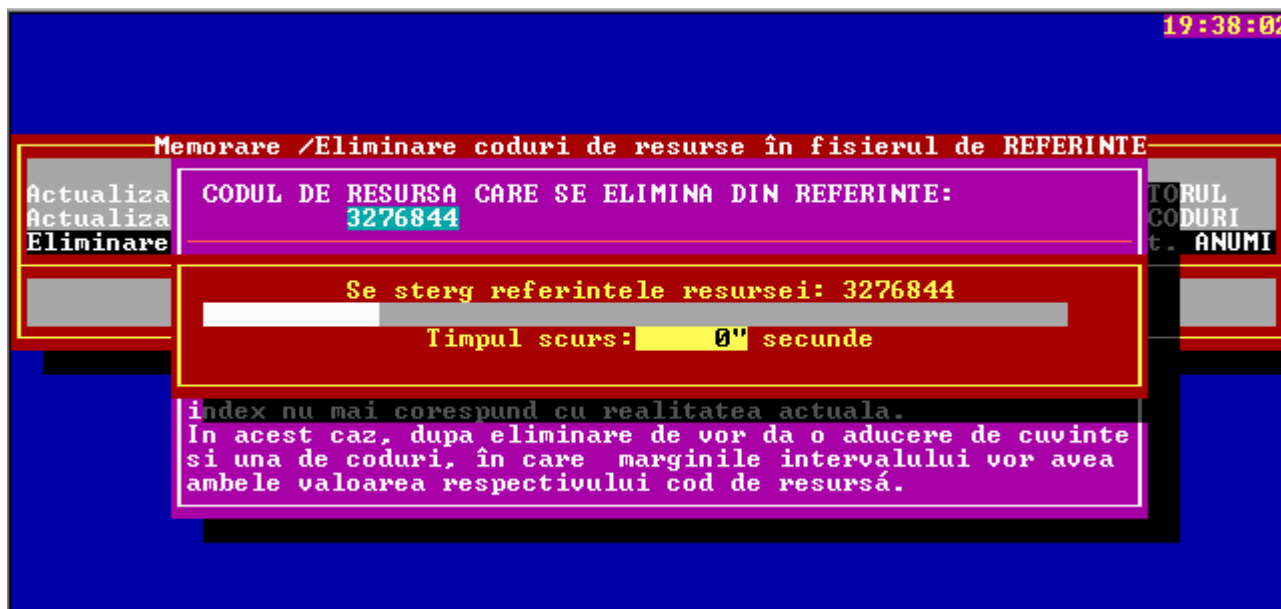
19:38:02

Memorare /Eliminare coduri de resurse în fisierul de REFERINTE

Actualiza
Actualiza
Eliminare

TORUL
CODURI
t. ANUMI

CODUL DE RESURSA CARE SE ELIMINA DIN REFERINTE:
3276844

Se sterg referintele resursei: 3276844

Timpul scurs: 0" secunde

index nu mai corespund cu realitatea actuala.
In acest caz, dupa eliminare de vor da o aducere de cuvinte si una de coduri, în care marginile intervalului vor avea ambele valoarea respectivului cod de resursă.